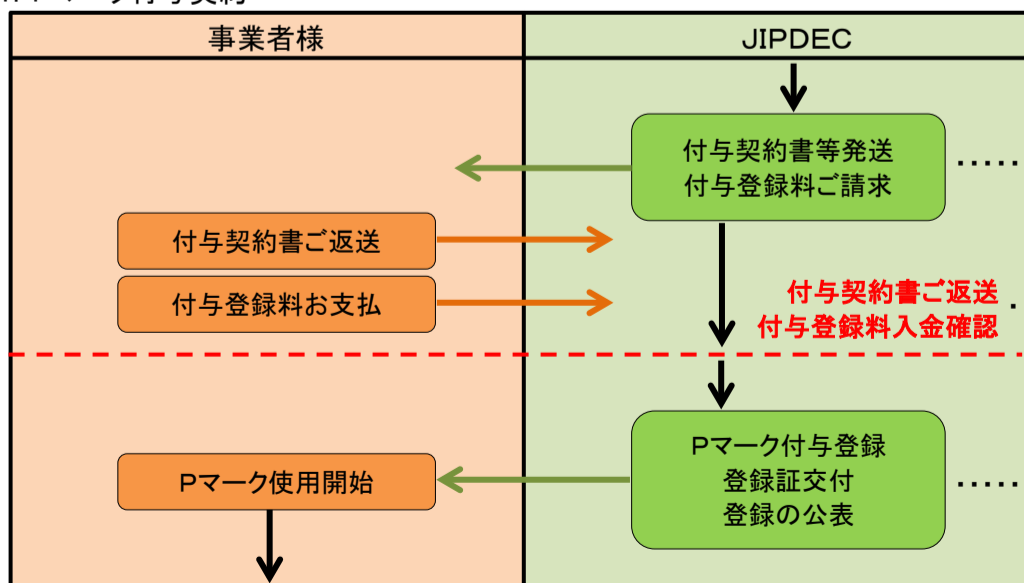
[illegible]

| 事業者様 | JIPDEC |
|---|---|
| | 付与契約書等発送 付与登録料ご請求 ..... |
| 付与契約書ご返送 | |
| 付与登録料お支払 | 付与契約書ご返送 付与登録料入金確認 |
| Pマーク使用開始 | Pマーク付与登録 登録証交付 登録の公表 ..... |